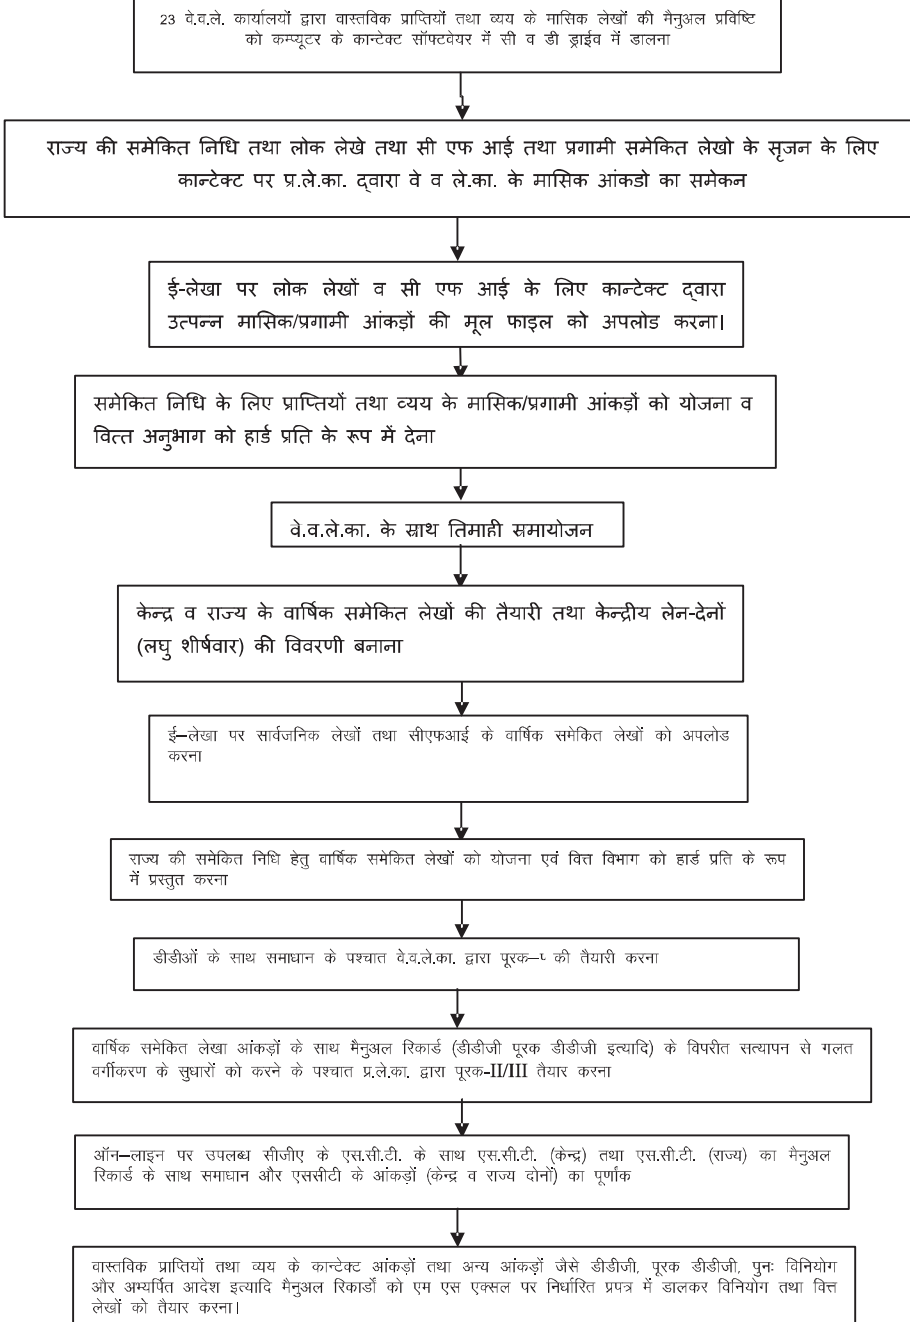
23 वे.व.ले. कार्यालयों द्वारा वास्तविक प्राप्तियों तथा व्यय के मासिक लेखों की मैनुअल प्रविष्टि को कम्प्यूटर के कान्टेक्ट सॉफ्टवेयर में सी व डी ड्राईव में डालना

राज्य की समेकित निधि तथा लोक लेखे तथा सी एफ आई तथा प्रगामी समेकित लेखो के सृजन के लिए कान्टेक्ट पर प्र.ले.का. द्वारा वे व ले.का. के मासिक आंकडो का समेकन

ई-लेखा पर लोक लेखों व सी एफ आई के लिए कान्टेक्ट द्वारा उत्पन्न मासिक/प्रगामी आंकड़ों की मूल फाइल को अपलोड करना।

समेकित निधि के लिए प्राप्तियों तथा व्यय के मासिक/प्रगामी आंकड़ों को योजना व वित्त अनुभाग को हार्ड प्रति के रूप में देना

वे.व.ले.का. के साथ तिमाही समायोजन

केन्द्र व राज्य के वार्षिक समेकित लेखों की तैयारी तथा केन्द्रीय लेन-देनों (लघु शीर्षवार) की विवरणी बनाना

ई–लेखा पर सार्वजनिक लेखों तथा सीएफआई के वार्षिक समेकित लेखों को अपलोड करना

राज्य की समेकित निधि हेतु वार्षिक समेकित लेखों को योजना एवं वित्त विभाग को हार्ड प्रति के रूप में प्रस्तुत करना

डीडीओं के साथ समाधान के पश्चात वे.व.ले.का. द्वारा पूरक–I की तैयारी करना

वार्षिक समेकित लेखा आंकड़ों के साथ मैनुअल रिकार्ड (डीडीजी पूरक डीडीजी इत्यादि) के विपरीत सत्यापन से गलत वर्गीकरण के सुधारों को करने के पश्चात प्र.ले.का. द्वारा पूरक-II/III तैयार करना

ऑन–लाइन पर उपलब्ध सीजीए के एस.सी.टी. के साथ एस.सी.टी. (केन्द्र) तथा एस.सी.टी. (राज्य) का मैनुअल रिकार्ड के साथ समाधान और एससीटी के आंकड़ों (केन्द्र व राज्य दोनों) का पूर्णांक

वास्तविक प्राप्तियों तथा व्यय के कान्टेक्ट आंकड़ों तथा अन्य आंकड़ों जैसे डीडीजी, पूरक डीडीजी, पुनः विनियोग और अभ्यर्पित आदेश इत्यादि मैनुअल रिकार्डो को एम एस एक्सल पर निर्धारित प्रपत्र में डालकर विनियोग तथा वित्त लेखों को तैयार करना।